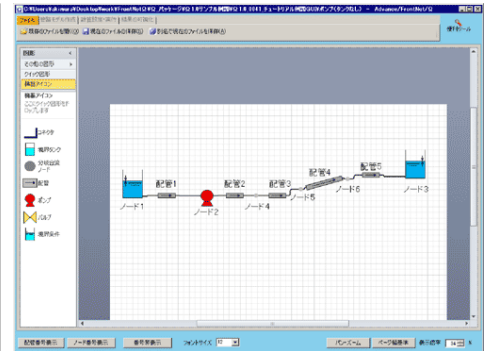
C:¥Users¥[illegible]¥Desktop¥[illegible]¥FrontNet¥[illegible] - Advance/FrontNet/Γ

ファイル 解析モデル作成 解析設定・実行 結果の可視化

既存のファイルを開く 現在のファイルを保存 別名で現在のファイルを保存

操作ガイド

図形

その他の図形

クイック図形

構成アイコン

構成アイコン
ここでクイック図形をドラッグします

ジャンクション

境界タンク

分岐接続ノード

配管

ポンプ

バルブ

境界条件

配管1

配管2

配管3

配管4

配管5

ノード1

ノード2

ノード4

ノード5

ノード6

ノード3

配管番号表示

ノード番号表示

番号非表示

フォントサイズ

パンズーム

ページ幅表示

表示倍率